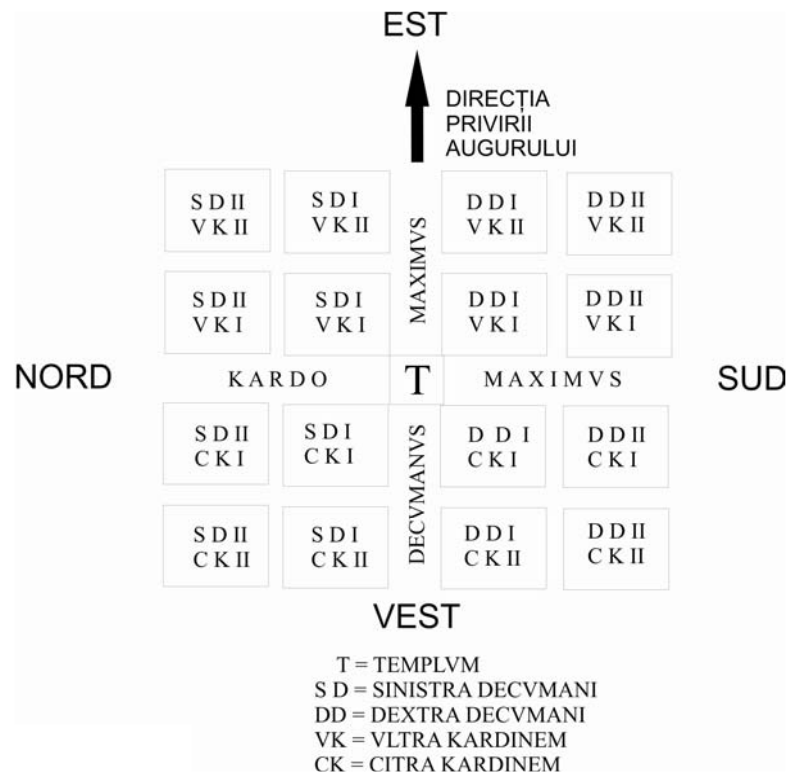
EST

DIRECȚIA PRIVIRII AUGURULUI

S D II
V K II

S D I
V K II

MAXIMVS

D D I
V K II

D D II
V K II

S D II
V K I

S D I
V K I

D D I
V K I

D D II
V K I

NORD

K A R D O

T

M A X I M V S

SUD

S D II
C K I

S D I
C K I

DECVMANVS

D D I
C K I

D D II
C K I

S D II
C K II

S D I
C K II

D D I
C K II

D D II
C K II

VEST

T = TEMPLVM
S D = SINISTRA DECVMANI
DD = DEXTRA DECVMANI
VK = VLTRA KARDINEM
CK = CITRA KARDINEM